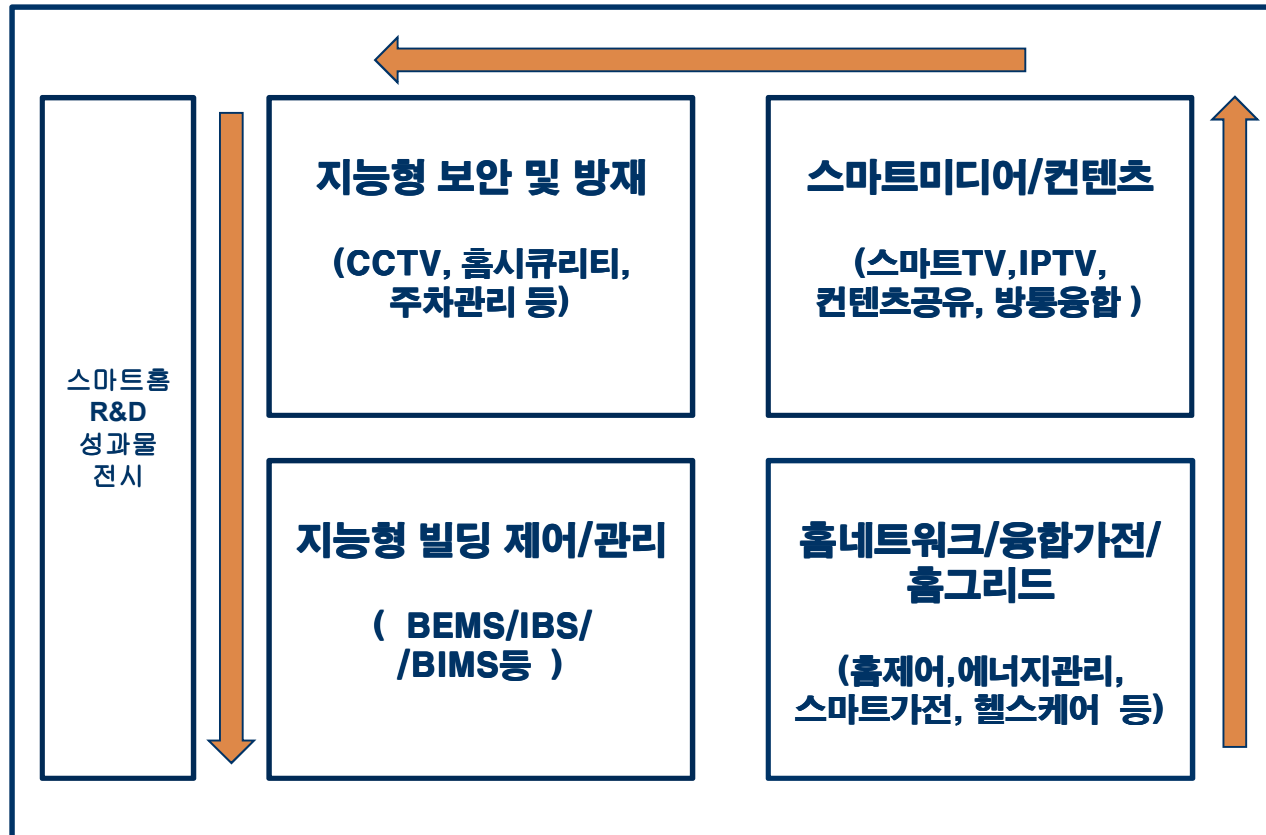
스마트홈
R&D
성과물
전시

지능형 보안 및 방재

(CCTV, 홈시큐리티,
주차관리 등)

스마트미디어/컨텐츠

(스마트TV,IPTV,
컨텐츠공유, 방통융합 )

지능형 빌딩 제어/관리

( BEMS/IBS/
/BIMS등 )

홈네트워크/융합가전/
홈그리드

(홈제어,에너지관리,
스마트가전, 헬스케어 등)